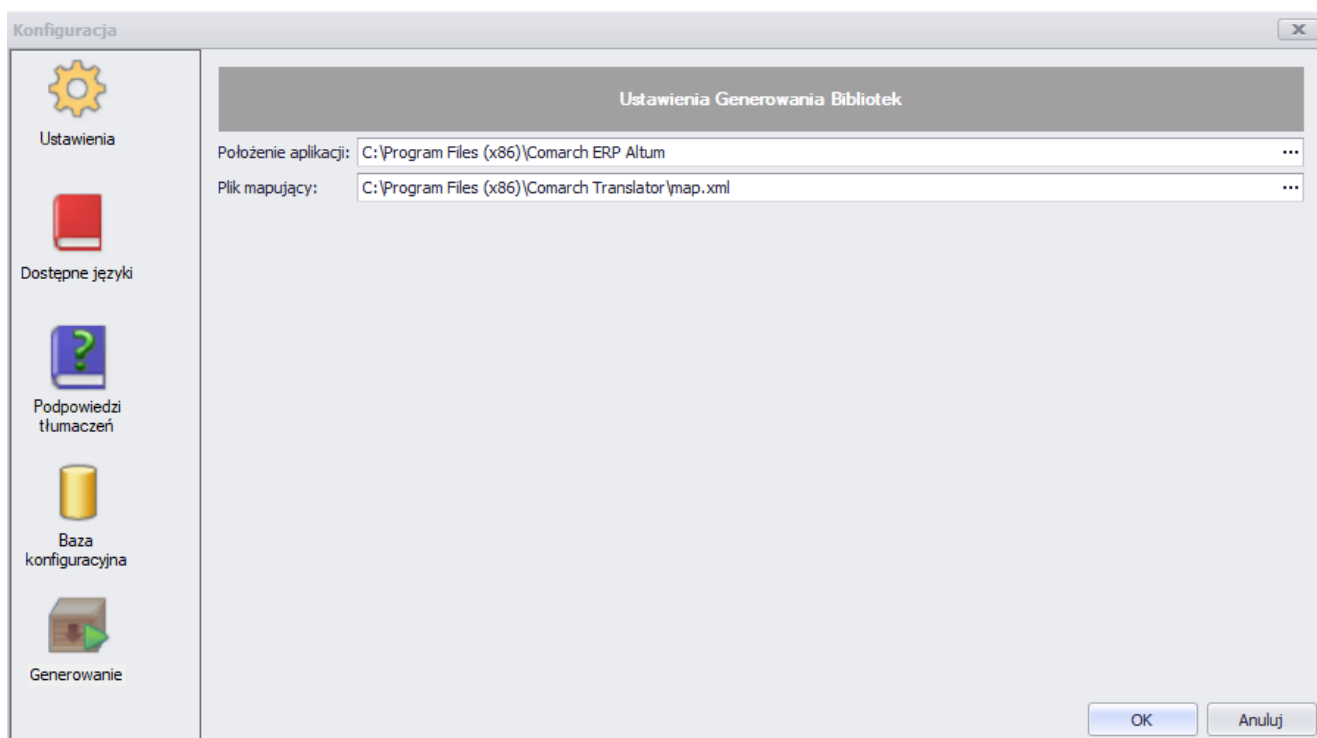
Konfiguracja

X

Ustawienia

Dostępne języki

Podpowiedzi tłumaczeń

Baza konfiguracyjna

Generowanie

Ustawienia Generowania Bibliotek

Położenie aplikacji: C:\Program Files (x86)\Comarch ERP Altum ...

Plik mapujący: C:\Program Files (x86)\Comarch Translator\map.xml ...

OK

Anuluj